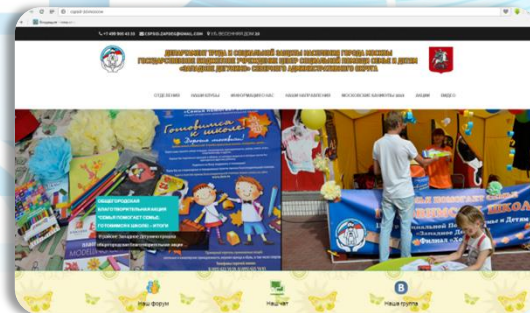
ДЕПАРТАМЕНТ ТРУДА И СОЦИАЛЬНОЙ ЗАЩИТЫ НАСЕЛЕНИЯ ГОРОДА МОСКВЫ
ГОСУДАРСТВЕННОЕ БЮДЖЕТНОЕ УЧРЕЖДЕНИЕ ЦЕНТР СОЦИАЛЬНОЙ ПОМОЩИ СЕМЬЕ И ДЕТЯМ «ЗАПАДНОЕ ДЕГУНИНО» СЕВЕРНОГО АДМИНИСТРАТИВНОГО ОКРУГА

Готовимся к школе!

ОБЩЕГОРОДСКАЯ БЛАГОТВОРИТЕЛЬНАЯ АКЦИЯ «СЕМЬЯ ПОМОГАЕТ СЕМЬЕ: ГОТОВИМСЯ К ШКОЛЕ» - ИТОГИ

Наш форум
Наш чат
Наша группа